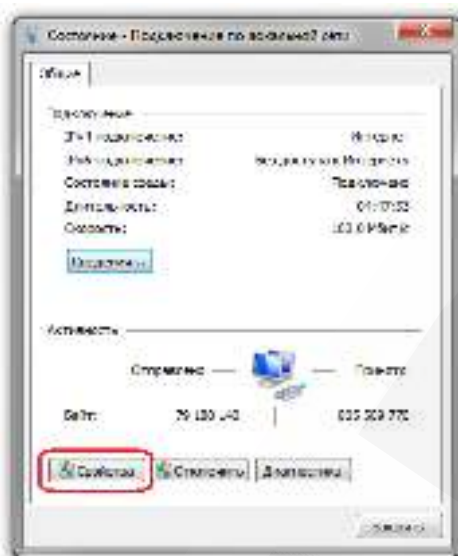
Состояние - Подключение по локальной сети

Общие

Подключение
IPv4-подключение: Интернет
IPv6-подключение: Без доступа к Интернету
Состояние среды: Подключено
Длительность: 01:07:53
Скорость: 100.0 Мбит/с

Сведения...

Активность
Отправлено — — Принято
Байт: 79 180 140 | 839 359 770

Свойства Отключить Диагностика

Закрыть